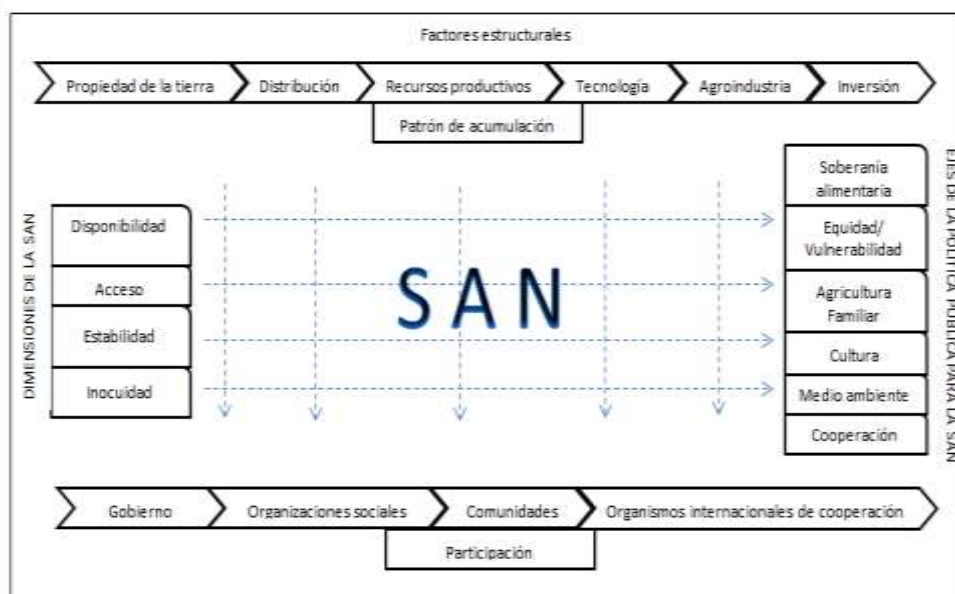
Factores estructurales

Propiedad de la tierra

Distribución

Recursos productivos

Tecnología

Agroindustria

Inversión

Patrón de acumulación

DIMENSIONES DE LA SAN

Disponibilidad

Acceso

Estabilidad

Inocuidad

SAN

EJES DE LA POLÍTICA PÚBLICA PARA LA SAN

Soberanía alimentaria

Equidad/ Vulnerabilidad

Agricultura Familiar

Cultura

Medio ambiente

Cooperación

Gobierno

Organizaciones sociales

Comunidades

Organismos internacionales de cooperación

Participación